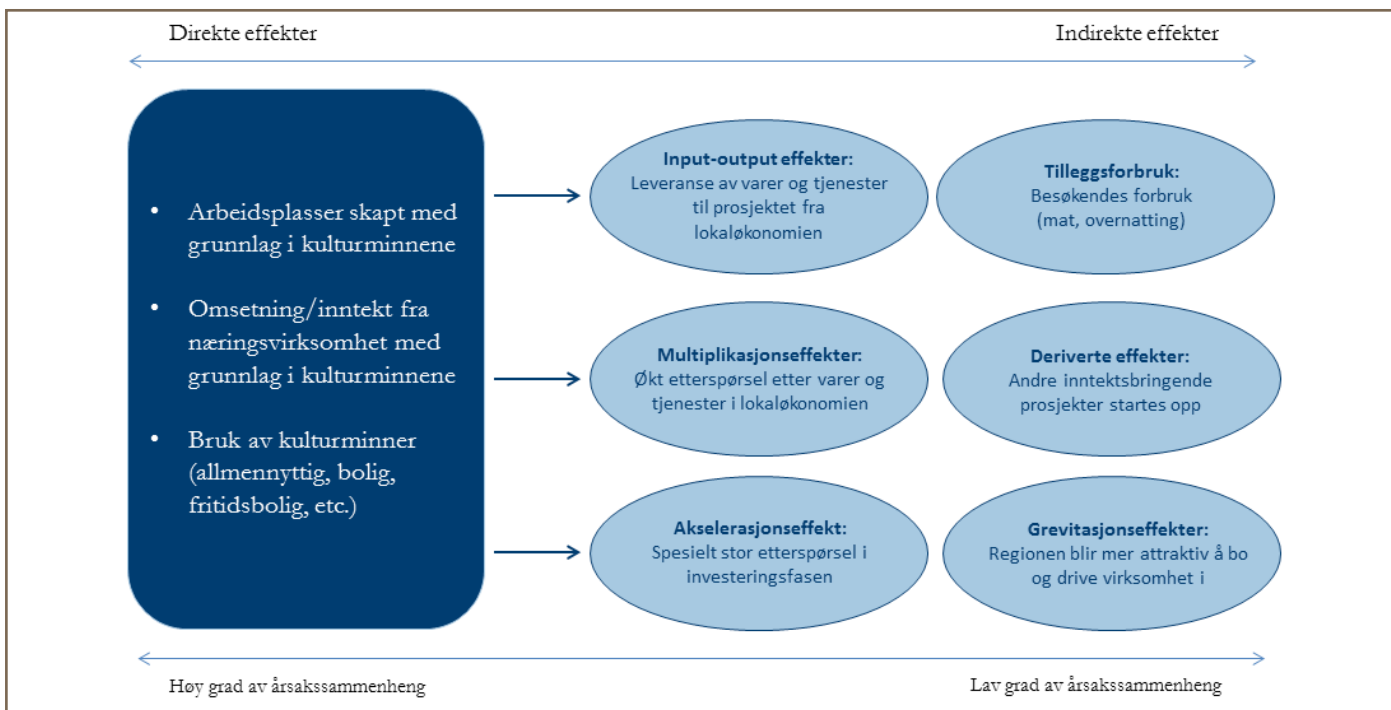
Direkte effekter

Indirekte effekter

• Arbeidsplasser skapt med grunnlag i kulturminnene

• Omsetning/inntekt fra næringsvirksomhet med grunnlag i kulturminnene

• Bruk av kulturminner (allmennyttig, bolig, fritidsbolig, etc.)

**Input-output effekter:**
Leveranse av varer og tjenester til prosjektet fra lokaløkonomien

**Tilleggsforbruk:**
Besøkendes forbruk (mat, overnatting)

**Multiplikasjonseffekter:**
Økt etterspørsel etter varer og tjenester i lokaløkonomien

**Deriverte effekter:**
Andre inntektsbringende prosjekter startes opp

**Akselerasjonseffekt:**
Spesielt stor etterspørsel i investeringsfasen

**Grevitasjonseffekter:**
Regionen blir mer attraktiv å bo og drive virksomhet i

Høy grad av årsakssammenheng

Lav grad av årsakssammenheng